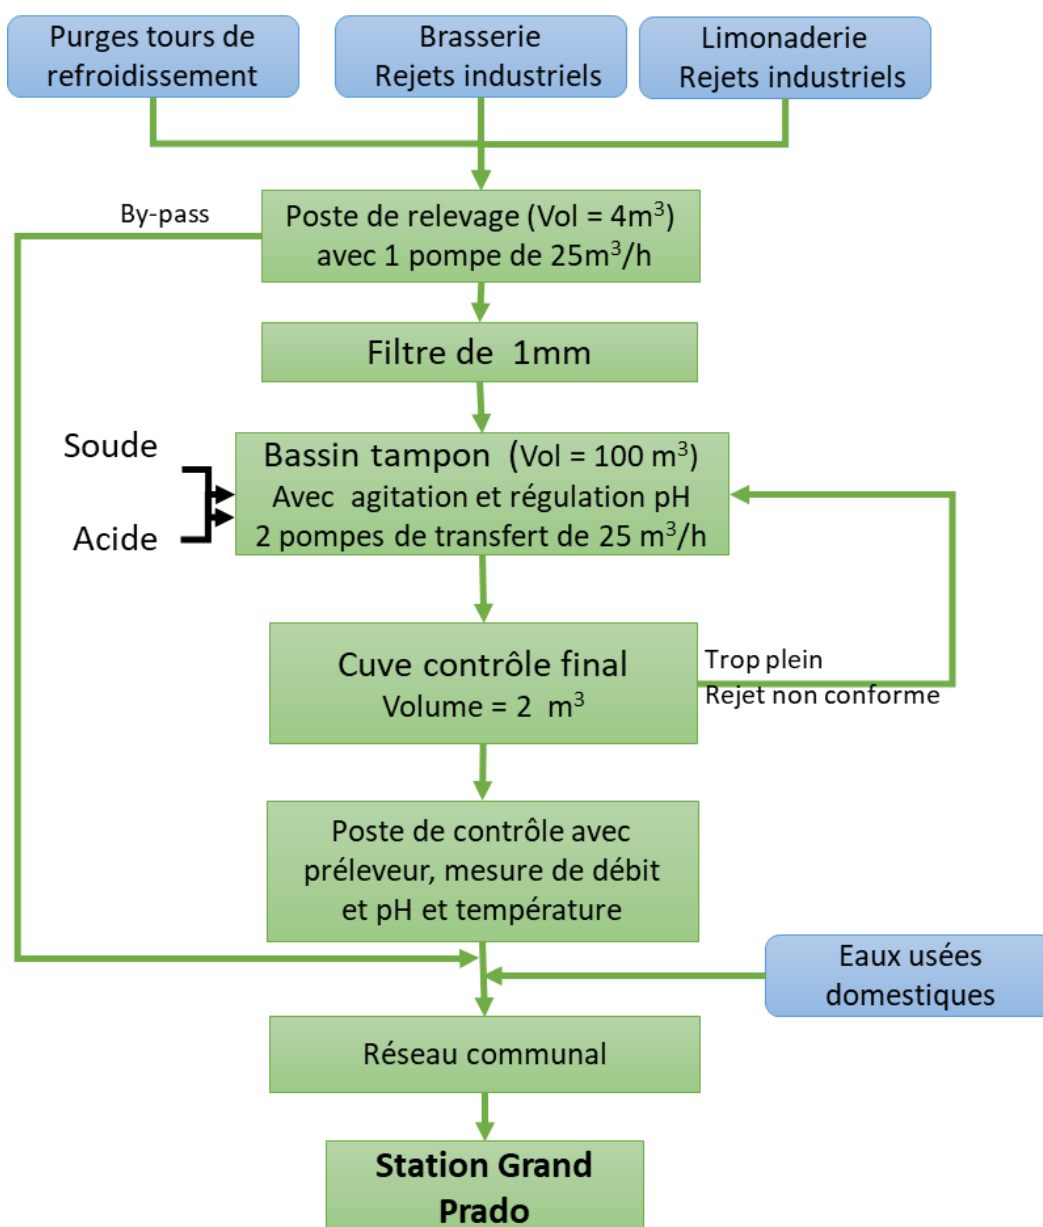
Purges tours de refroidissement

Brasserie
Rejets industriels

Limonaderie
Rejets industriels

By-pass

Poste de relevage (Vol = $4m^3$)
avec 1 pompe de $25m^3/h$

Filtre de 1mm

Soude

Acide

Bassin tampon (Vol = $100\ m^3$)
Avec agitation et régulation pH
2 pompes de transfert de $25\ m^3/h$

Cuve contrôle final
Volume = $2\ m^3$

Trop plein
Rejet non conforme

Poste de contrôle avec préleveur, mesure de débit et pH et température

Eaux usées domestiques

Réseau communal

Station Grand Prado